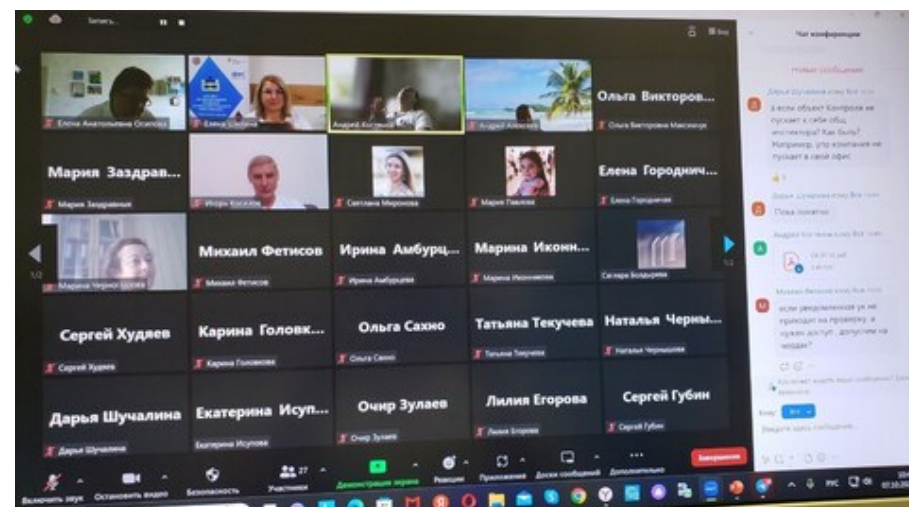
Запись...

Вид

Чат конференции

Новые сообщения

Елена Анатольевна Осипова

Елена Шалина

Андрей Костенко

Андрей Алексеев

Ольга Викторов...

Ольга Викторовна Максимук

Мария Заздрав...

Мария Заздравных

Игорь Косолап

Светлана Миронова

Мария Павлова

Елена Городнич...

Елена Городничая

Марина Черногорова

Михаил Фетисов

Михаил Фетисов

Ирина Амбурц...

Ирина Амбурцева

Марина Иконн...

Марина Иконникова

Сапара Бодырова

Сергей Худяев

Сергей Худяев

Карина Головк...

Карина Головкова

Ольга Сахно

Ольга Сахно

Татьяна Текучева

Татьяна Текучева

Наталья Черны...

Наталья Чернышова

Дарья Шучалина

Дарья Шучалина

Екатерина Исуп...

Екатерина Исупова

Очир Зулаев

Очир Зулаев

Лилия Егорова

Лилия Егорова

Сергей Губин

Сергей Губин

1/2

1/2

а если объект Контроля не пускает к себе общ инспектора? Как быть? Например, угр компания не пускает в свой офис

Пока понятно

если уведомленное ук не приходит на проверку, а нужен доступ, допустим на чердак?

Кому: Все

Введите здесь сообщение...

Включить звук

Остановить видео

Безопасность

27

Участники

Демонстрация экрана

Реакции

Приложения

Доски сообщений

Дополнительно

Завершение

РУС